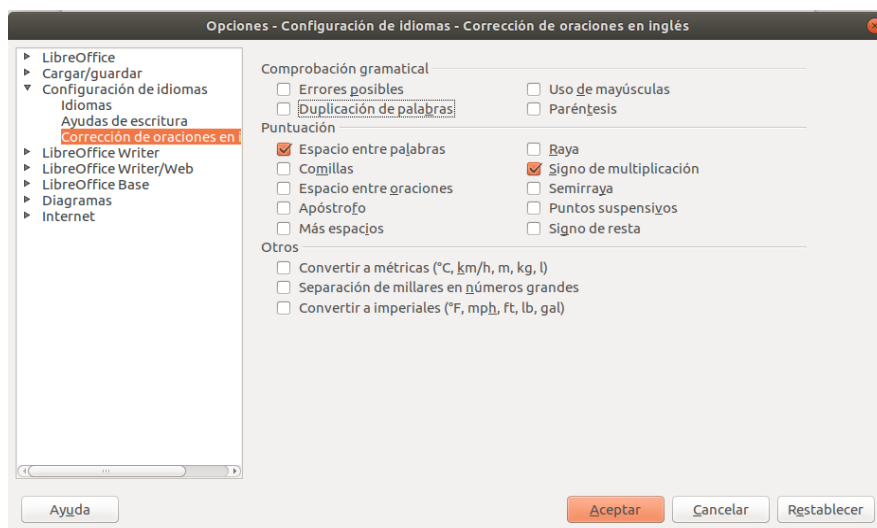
Opciones - Configuración de idiomas - Corrección de oraciones en inglés

LibreOffice
Cargar/guardar
Configuración de idiomas
Idiomas
Ayudas de escritura
Corrección de oraciones en i
LibreOffice Writer
LibreOffice Writer/Web
LibreOffice Base
Diagramas
Internet

Comprobación gramatical
Errores posibles
Uso de mayúsculas
Duplicación de palabras
Paréntesis
Puntuación
Espacio entre palabras
Raya
Comillas
Signo de multiplicación
Espacio entre oraciones
Semirraya
Apóstrofo
Puntos suspensivos
Más espacios
Signo de resta
Otros
Convertir a métricas (°C, km/h, m, kg, l)
Separación de millares en números grandes
Convertir a imperiales (°F, mph, ft, lb, gal)

Ayuda
Aceptar
Cancelar
Restablecer